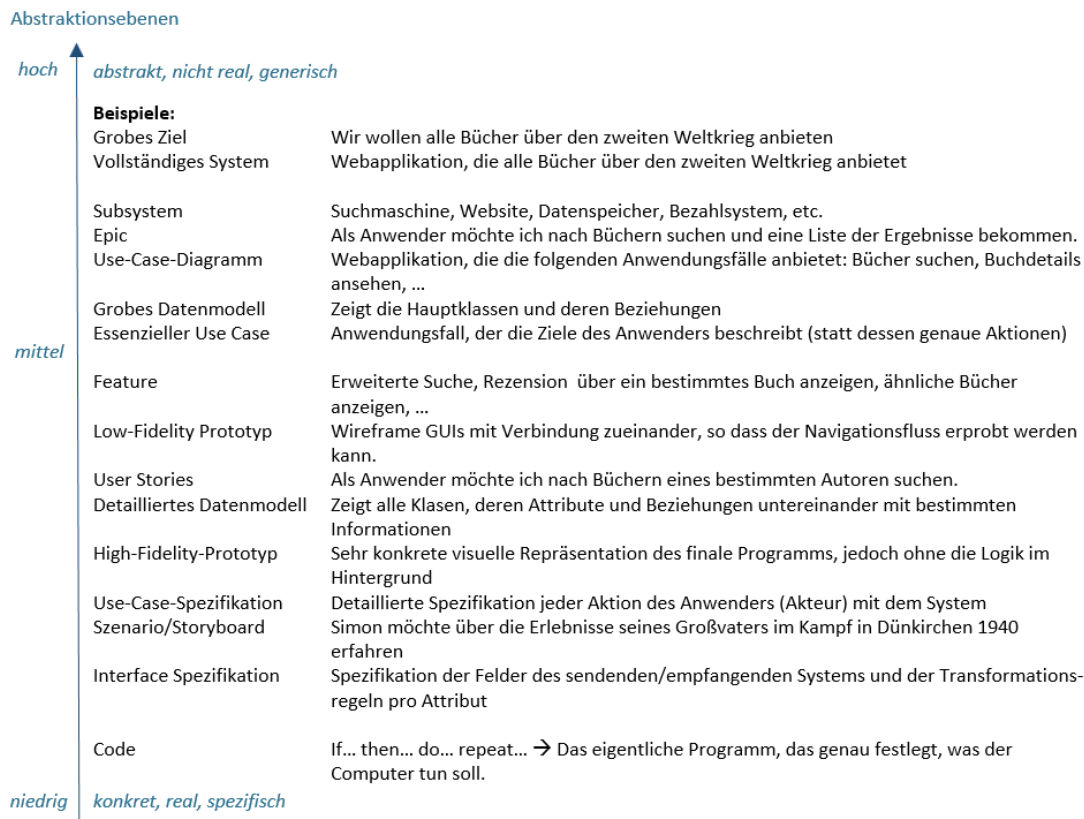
Abstraktionsebenen

hoch abstrakt, nicht real, generisch

**Beispiele:**

| | |
|---|---|
| Grobes Ziel | Wir wollen alle Bücher über den zweiten Weltkrieg anbieten |
| Vollständiges System | Webapplikation, die alle Bücher über den zweiten Weltkrieg anbietet |
| Subsystem | Suchmaschine, Website, Datenspeicher, Bezahlsystem, etc. |
| Epic | Als Anwender möchte ich nach Büchern suchen und eine Liste der Ergebnisse bekommen. |
| Use-Case-Diagramm | Webapplikation, die die folgenden Anwendungsfälle anbietet: Bücher suchen, Buchdetails ansehen, … |
| Grobes Datenmodell | Zeigt die Hauptklassen und deren Beziehungen |
| Essenzieller Use Case | Anwendungsfall, der die Ziele des Anwenders beschreibt (statt dessen genaue Aktionen) |
| Feature | Erweiterte Suche, Rezension über ein bestimmtes Buch anzeigen, ähnliche Bücher anzeigen, … |
| Low-Fidelity Prototyp | Wireframe GUIs mit Verbindung zueinander, so dass der Navigationsfluss erprobt werden kann. |
| User Stories | Als Anwender möchte ich nach Büchern eines bestimmten Autoren suchen. |
| Detailliertes Datenmodell | Zeigt alle Klasen, deren Attribute und Beziehungen untereinander mit bestimmten Informationen |
| High-Fidelity-Prototyp | Sehr konkrete visuelle Repräsentation des finale Programms, jedoch ohne die Logik im Hintergrund |
| Use-Case-Spezifikation | Detaillierte Spezifikation jeder Aktion des Anwenders (Akteur) mit dem System |
| Szenario/Storyboard | Simon möchte über die Erlebnisse seines Großvaters im Kampf in Dünkirchen 1940 erfahren |
| Interface Spezifikation | Spezifikation der Felder des sendenden/empfangenden Systems und der Transformations-regeln pro Attribut |
| Code | If… then… do… repeat… → Das eigentliche Programm, das genau festlegt, was der Computer tun soll. |

mittel

niedrig konkret, real, spezifisch